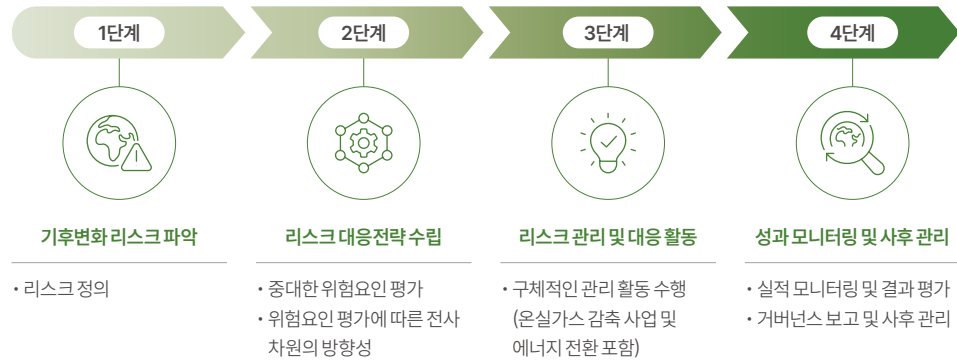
1단계

기후변화 리스크 파악

• 리스크 정의

2단계

리스크 대응전략 수립

• 중대한 위험요인 평가
• 위험요인 평가에 따른 전사 차원의 방향성

3단계

리스크 관리 및 대응 활동

• 구체적인 관리 활동 수행 (온실가스 감축 사업 및 에너지 전환 포함)

4단계

성과 모니터링 및 사후 관리

• 실적 모니터링 및 결과 평가
• 거버넌스 보고 및 사후 관리